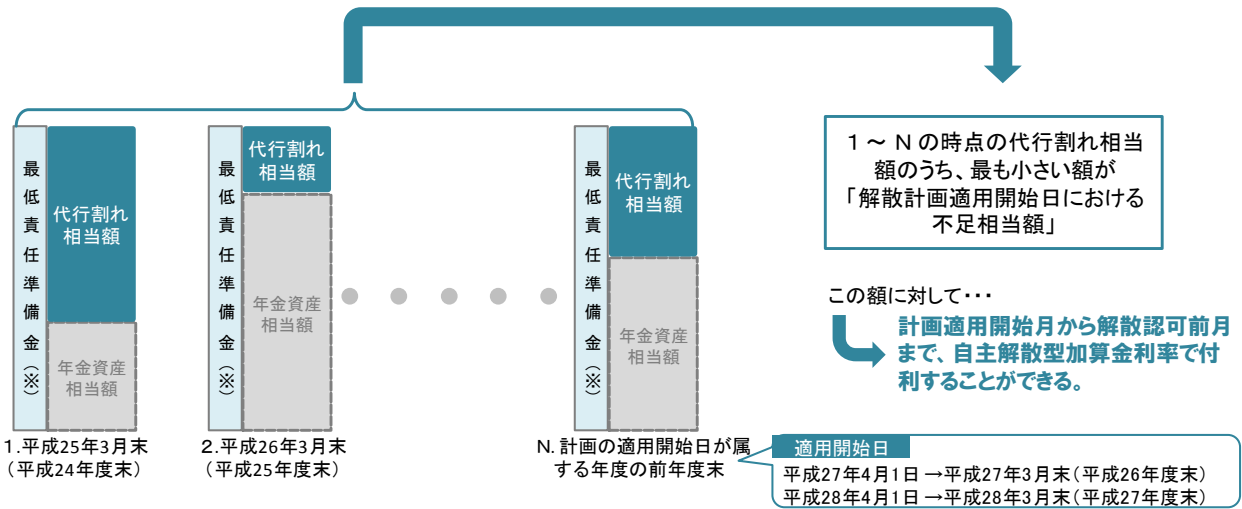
最低責任準備金（※）

代行割れ相当額

年金資産相当額

1.平成25年3月末（平成24年度末）

最低責任準備金（※）

代行割れ相当額

年金資産相当額

2.平成26年3月末（平成25年度末）

最低責任準備金（※）

代行割れ相当額

年金資産相当額

N. 計画の適用開始日が属する年度の前年度末

１～Ｎの時点の代行割れ相当額のうち、最も小さい額が「解散計画適用開始日における不足相当額」

この額に対して・・・

計画適用開始月から解散認可前月まで、自主解散型加算金利率で付利することができる。

適用開始日

平成27年4月1日 →平成27年3月末（平成26年度末）
平成28年4月1日 →平成28年3月末（平成27年度末）